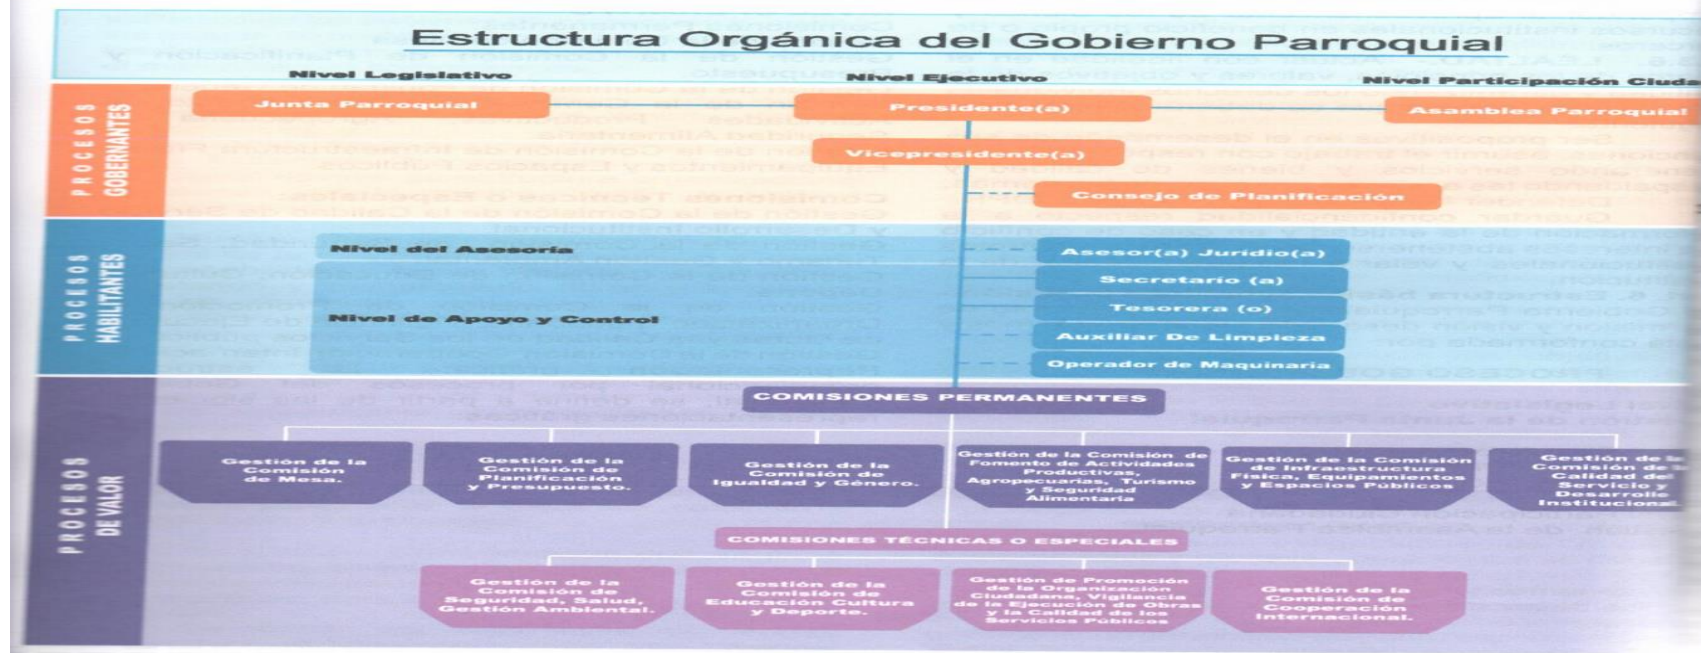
Estructura Orgánica del Gobierno Parroquial

Nivel Legislativo

Nivel Ejecutivo

Nivel Participación Ciuda

PROCESOS GOBERNANTES

Junta Parroquial

Presidente(a)

Asamblea Parroquial

Vicepresidente(a)

Consejo de Planificación

PROCESOS HABILITANTES

Nivel del Asesoría

Asesor(a) Jurídio(a)

Secretario (a)

Nivel de Apoyo y Control

Tesorera (o)

Auxiliar De Limpieza

Operador de Maquinaria

PROCESOS DE VALOR

COMISIONES PERMANENTES

Gestión de la Comisión de Mesa.

Gestión de la Comisión de Planificación y Presupuesto.

Gestión de la Comisión de Igualdad y Género.

Gestión de la Comisión de Fomento de Actividades Productivas, Agropecuarias, Turismo y Seguridad Alimentaria

Gestión de la Comisión de Infraestructura Física, Equipamientos y Espacios Públicos

Gestión de la Comisión de la Calidad del Servicio y Desarrollo Institucional

COMISIONES TÉCNICAS O ESPECIALES

Gestión de la Comisión de Seguridad, Salud, Gestión Ambiental.

Gestión de la Comisión de Educación Cultura y Deporte.

Gestión de Promoción de la Organización Ciudadana, Vigilancia de la Ejecución de Obras y la Calidad de los Servicios Públicos

Gestión de la Comisión de Cooperación Internacional.